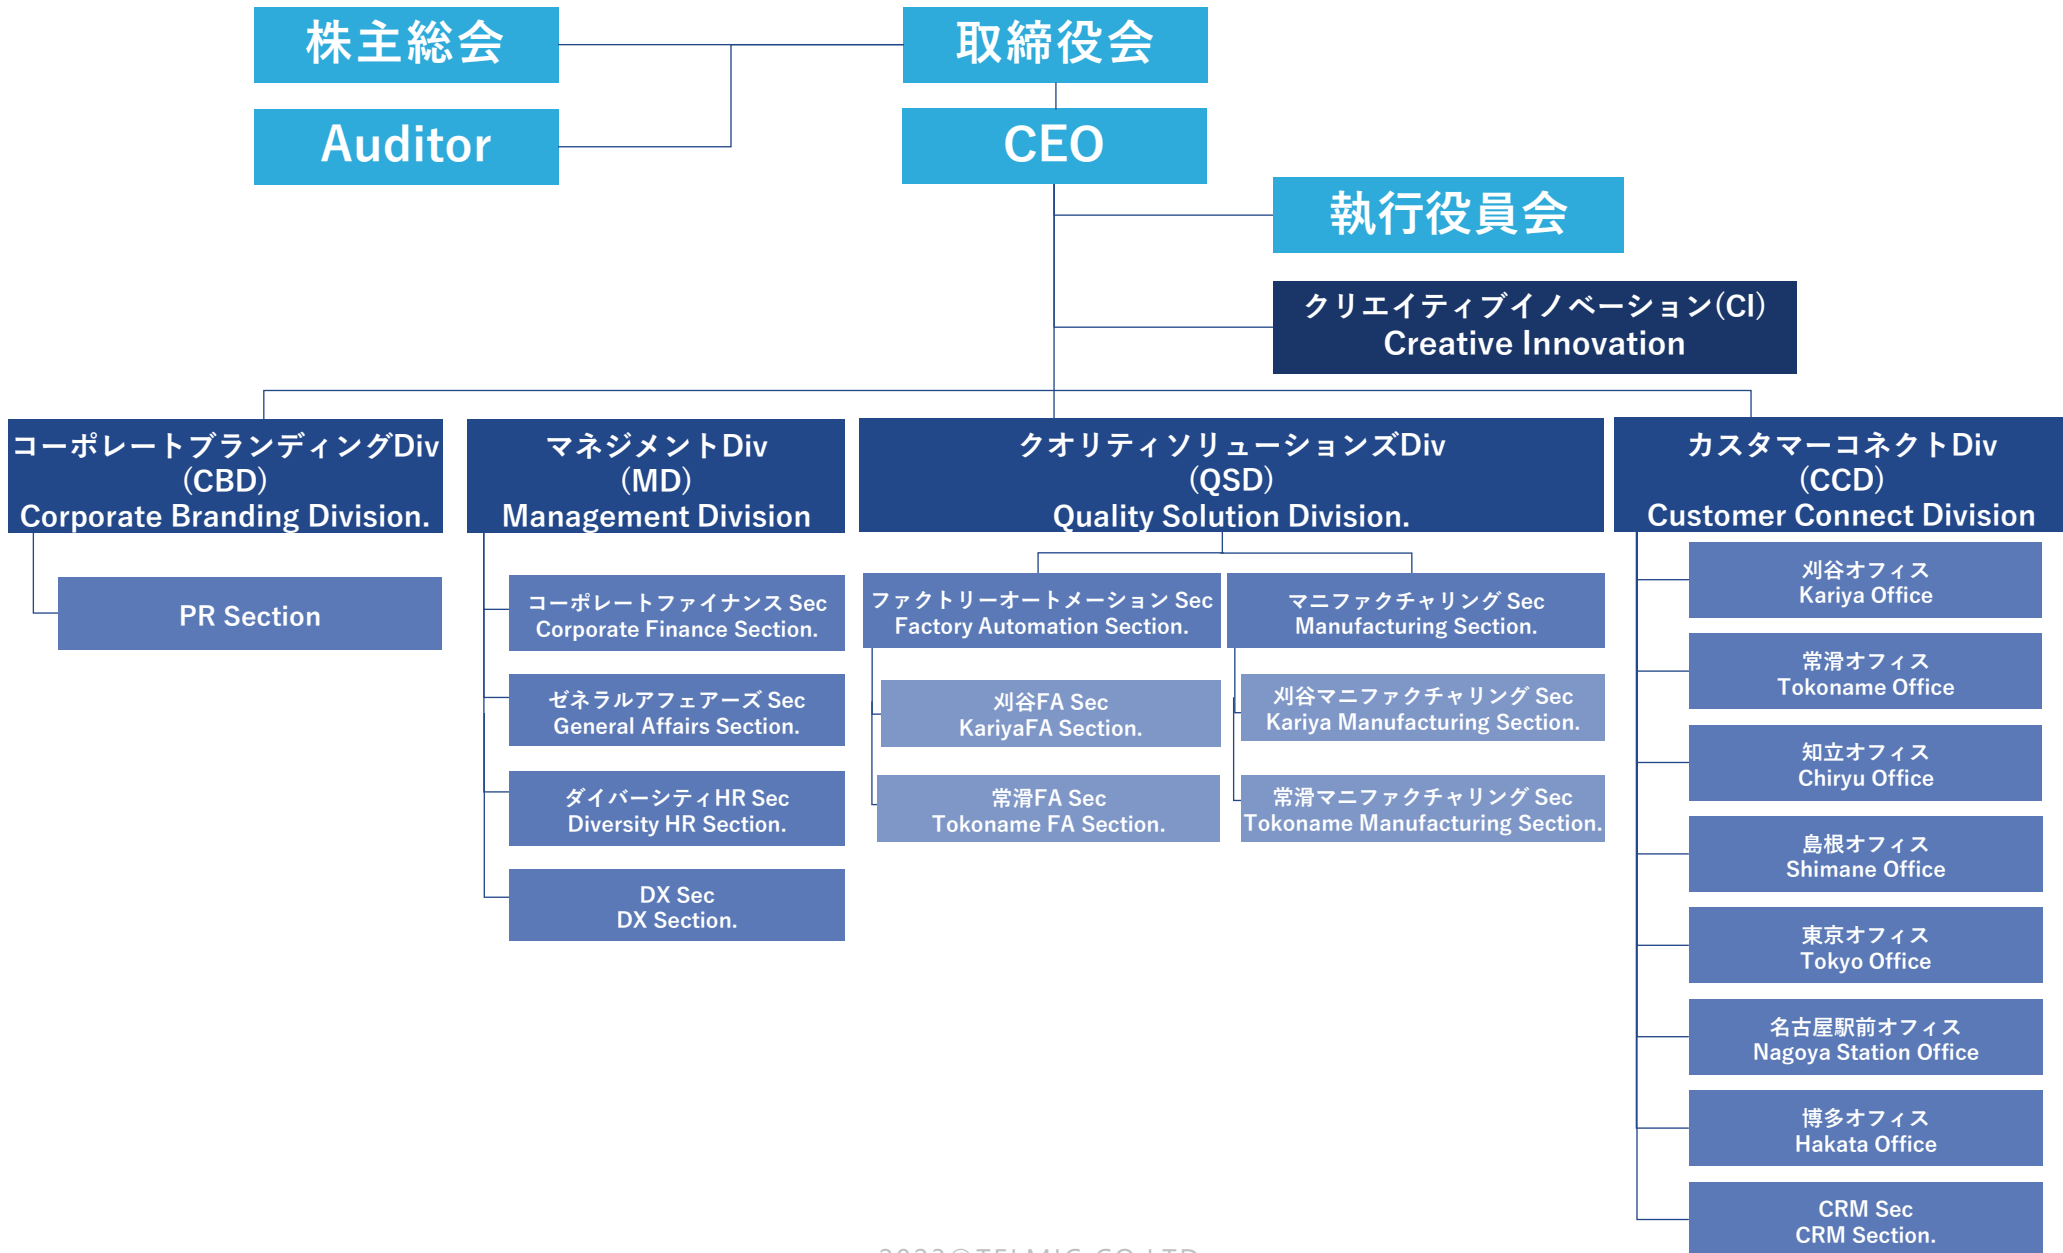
株主総会

取締役会

Auditor

CEO

執行役員会

クリエイティブイノベーション(CI)
Creative Innovation

コーポレートブランディングDiv
(CBD)
Corporate Branding Division.

PR Section

マネジメントDiv
(MD)
Management Division

コーポレートファイナンス Sec
Corporate Finance Section.

ゼネラルアフェアーズ Sec
General Affairs Section.

ダイバーシティHR Sec
Diversity HR Section.

DX Sec
DX Section.

クオリティソリューションズDiv
(QSD)
Quality Solution Division.

ファクトリーオートメーション Sec
Factory Automation Section.

刈谷FA Sec
KariyaFA Section.

常滑FA Sec
Tokoname FA Section.

マニファクチャリング Sec
Manufacturing Section.

刈谷マニファクチャリング Sec
Kariya Manufacturing Section.

常滑マニファクチャリング Sec
Tokoname Manufacturing Section.

カスタマーコネクトDiv
(CCD)
Customer Connect Division

刈谷オフィス
Kariya Office

常滑オフィス
Tokoname Office

知立オフィス
Chiryu Office

島根オフィス
Shimane Office

東京オフィス
Tokyo Office

名古屋駅前オフィス
Nagoya Station Office

博多オフィス
Hakata Office

CRM Sec
CRM Section.

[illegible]